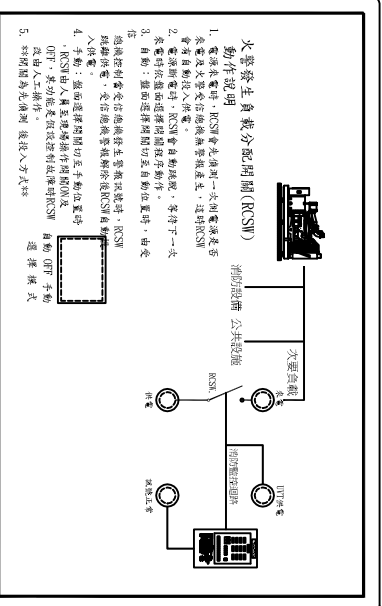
火警發生負載分配開關(RCSW)
動作說明

1. 電源來電時，RCSW會先偵測一次附屬電源是否來電及火警受信總機無警報產生，送時RCSW會有自動投入供電。
2. 電源斷電時，RCSW會自動跳脫，等待下一次來電時依盤面選擇開關程序動作。
3. 自動：盤面選擇開關切至自動位置時，由受信總機控制當受信總機發生警報訊號時，RCSW跳離供電，受信總機警報解除後RCSW自動投入供電。
4. 手動：盤面選擇開關切至手動位置時，RCSW由人員至現場操作開關ON及OFF，其功能是依控制故障時RCSW改由人工操作。
5. ※※開關為先偵測 後投入方式※※

自動 OFF 手動
選擇模式

消防設備
公共設施
次要負載
RCSW
供電
供電
DTT供電
消防電源回路
試驗正常